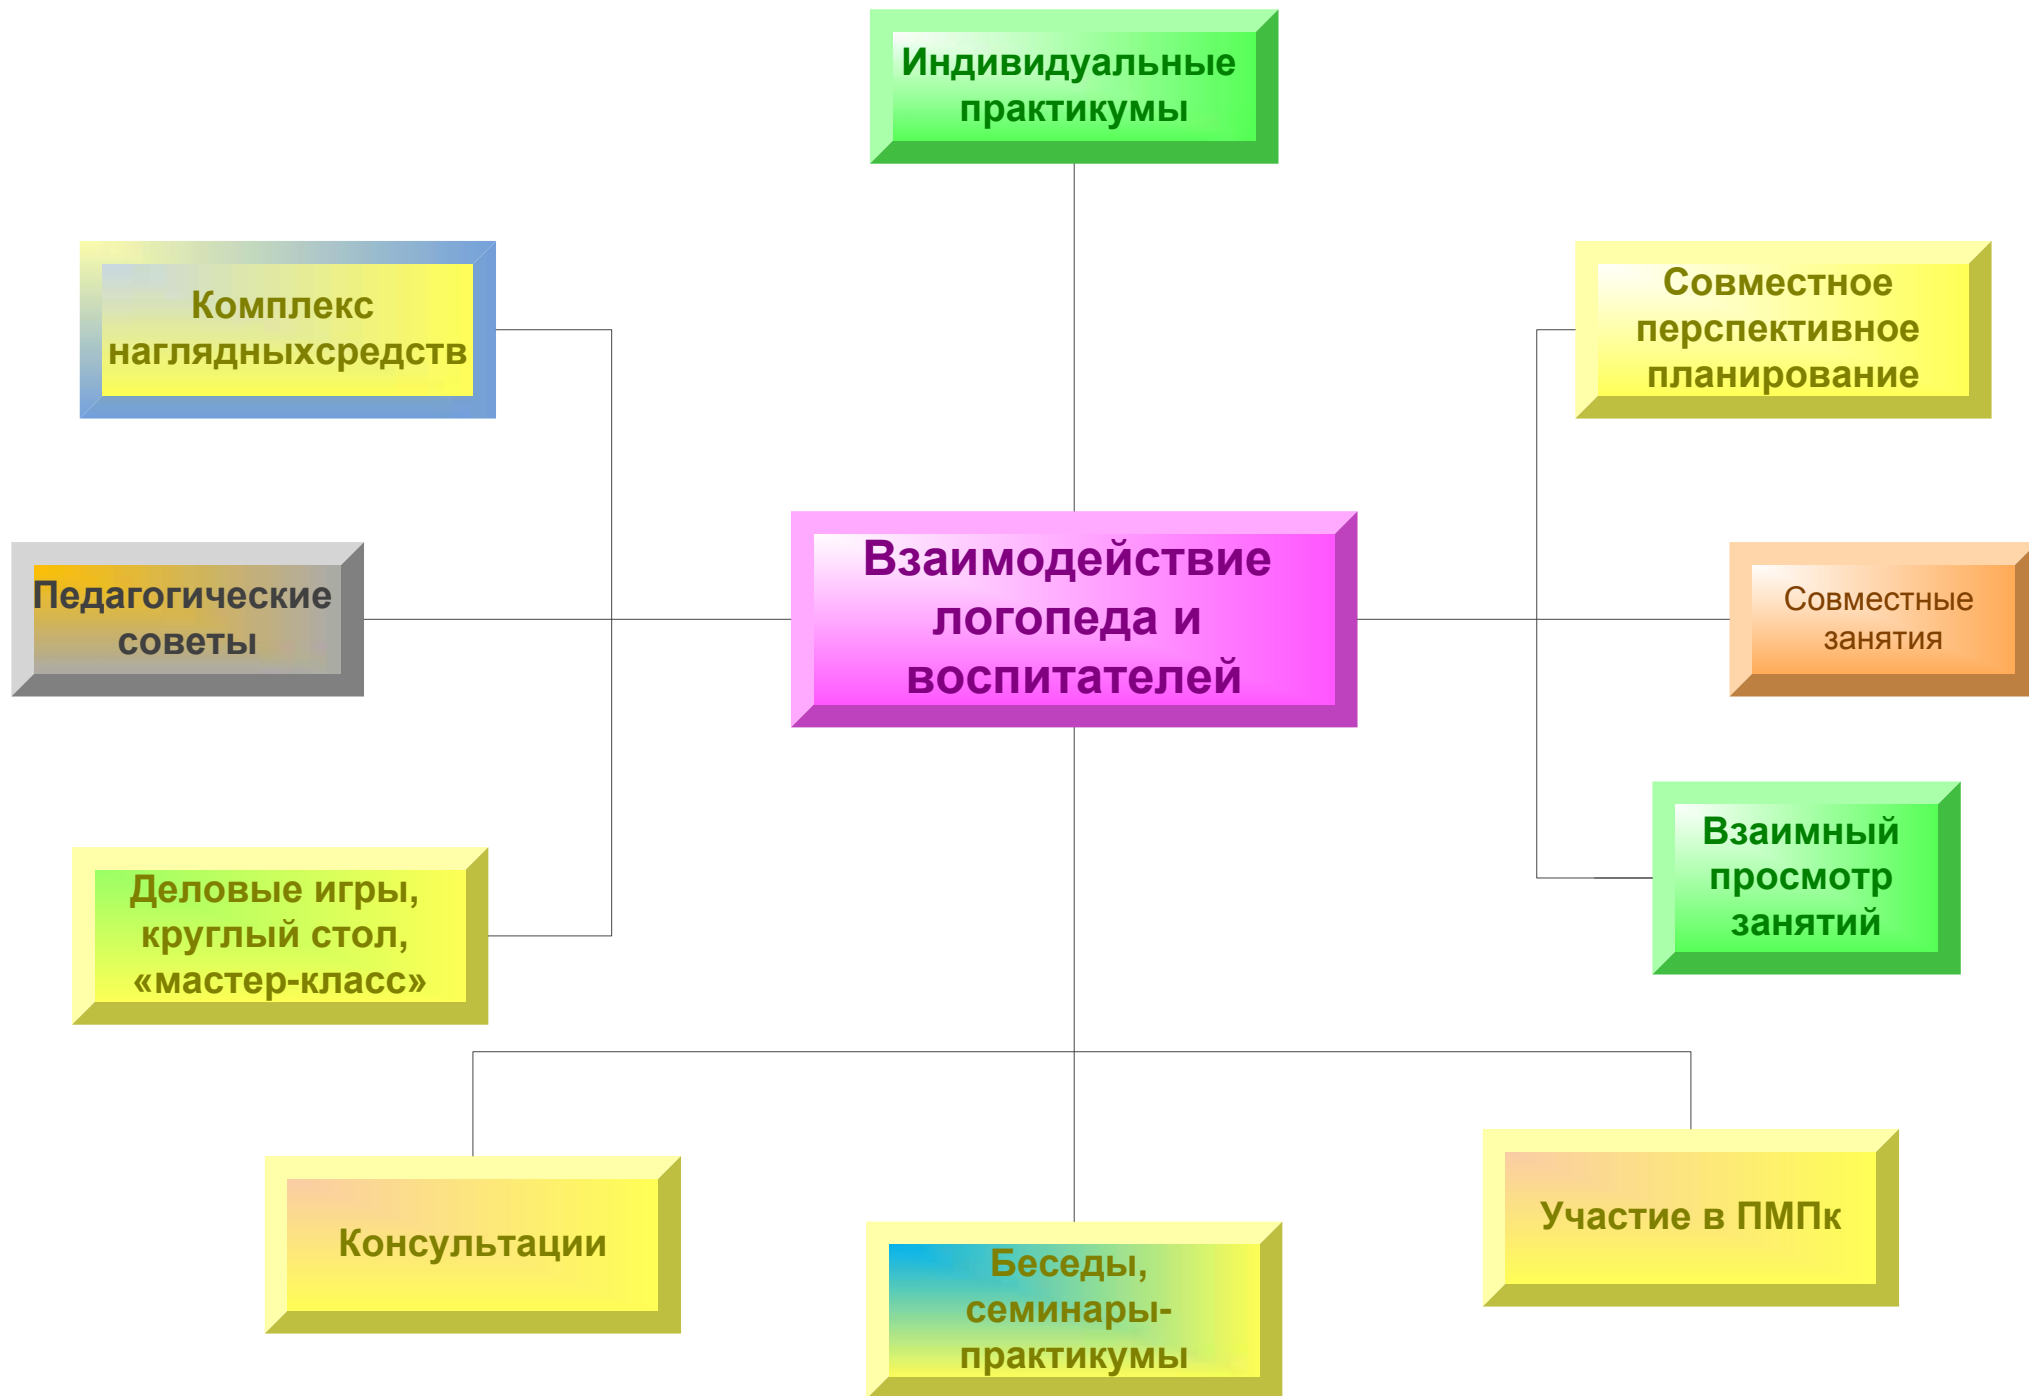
Индивидуальные практикумы

Комплекс наглядныхсредств

Совместное перспективное планирование

Педагогические советы

Взаимодействие логопеда и воспитателей

Совместные занятия

Деловые игры, круглый стол, «мастер-класс»

Взаимный просмотр занятий

Консультации

Беседы, семинары-практикумы

Участие в ПМПк